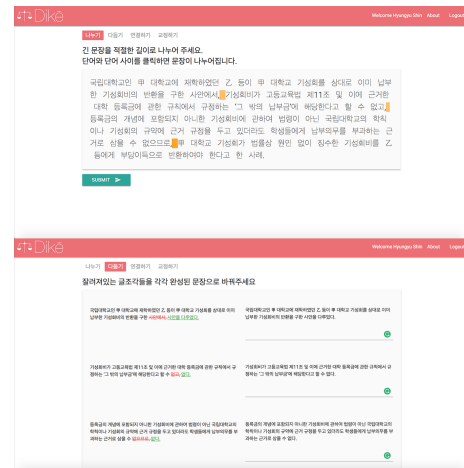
Dikē

Welcome Hyungju Shin About Logout

나누기 다듬기 연결하기 교정하기

긴 문장을 적절한 길이로 나누어 주세요.
단어와 단어 사이를 클릭하면 문장이 나누어집니다.

국립대학교인 甲 대학교에 재학하였던 乙 등이 甲 대학교 기성회를 상대로 이미 납부한 기성회비의 반환을 구한 사안에서, 기성회비가 고등교육법 제11조 및 이에 근거한 대학 등록금에 관한 규칙에서 규정하는 '그 밖의 납부금'에 해당한다고 할 수 없고, 등록금의 개념에 포함되지 아니한 기성회비에 관하여 법령이 아닌 국립대학교의 학칙이나 기성회의 규약에 근거 규정을 두고 있더라도 학생들에게 납부의무를 부과하는 근거로 삼을 수 없으므로, 甲 대학교 기성회가 법률상 원인 없이 징수한 기성회비를 乙 등에게 부당이득으로 반환하여야 한다고 한 사례.

SUBMIT

Dikē

Welcome Hyungju Shin About Logout

나누기 다듬기 연결하기 교정하기

잘려져있는 글조각들을 각각 완성된 문장으로 바꿔주세요

국립대학교인 甲 대학교에 재학하였던 乙 등이 甲 대학교 기성회를 상대로 이미 납부한 기성회비의 반환을 구한 사안에서, 사안을 다루었다.

국립대학교인 甲 대학교에 재학하였던 乙 등이 甲 대학교 기성회를 상대로 이미 납부한 기성회비의 반환을 구한 사안을 다루었다.

기성회비가 고등교육법 제11조 및 이에 근거한 대학 등록금에 관한 규칙에서 규정하는 '그 밖의 납부금'에 해당한다고 할 수 없고, 없다.

기성회비가 고등교육법 제11조 및 이에 근거한 대학 등록금에 관한 규칙에서 규정하는 '그 밖의 납부금'에 해당한다고 할 수 없다.

등록금의 개념에 포함되지 아니한 기성회비에 관하여 법령이 아닌 국립대학교의 학칙이나 기성회의 규약에 근거 규정을 두고 있더라도 학생들에게 납부의무를 부과하는 근거로 삼을 수 없으므로, 없다.

등록금의 개념에 포함되지 아니한 기성회비에 관하여 법령이 아닌 국립대학교의 학칙이나 기성회의 규약에 근거 규정을 두고 있더라도 학생들에게 납부의무를 부과하는 근거로 삼을 수 없다.